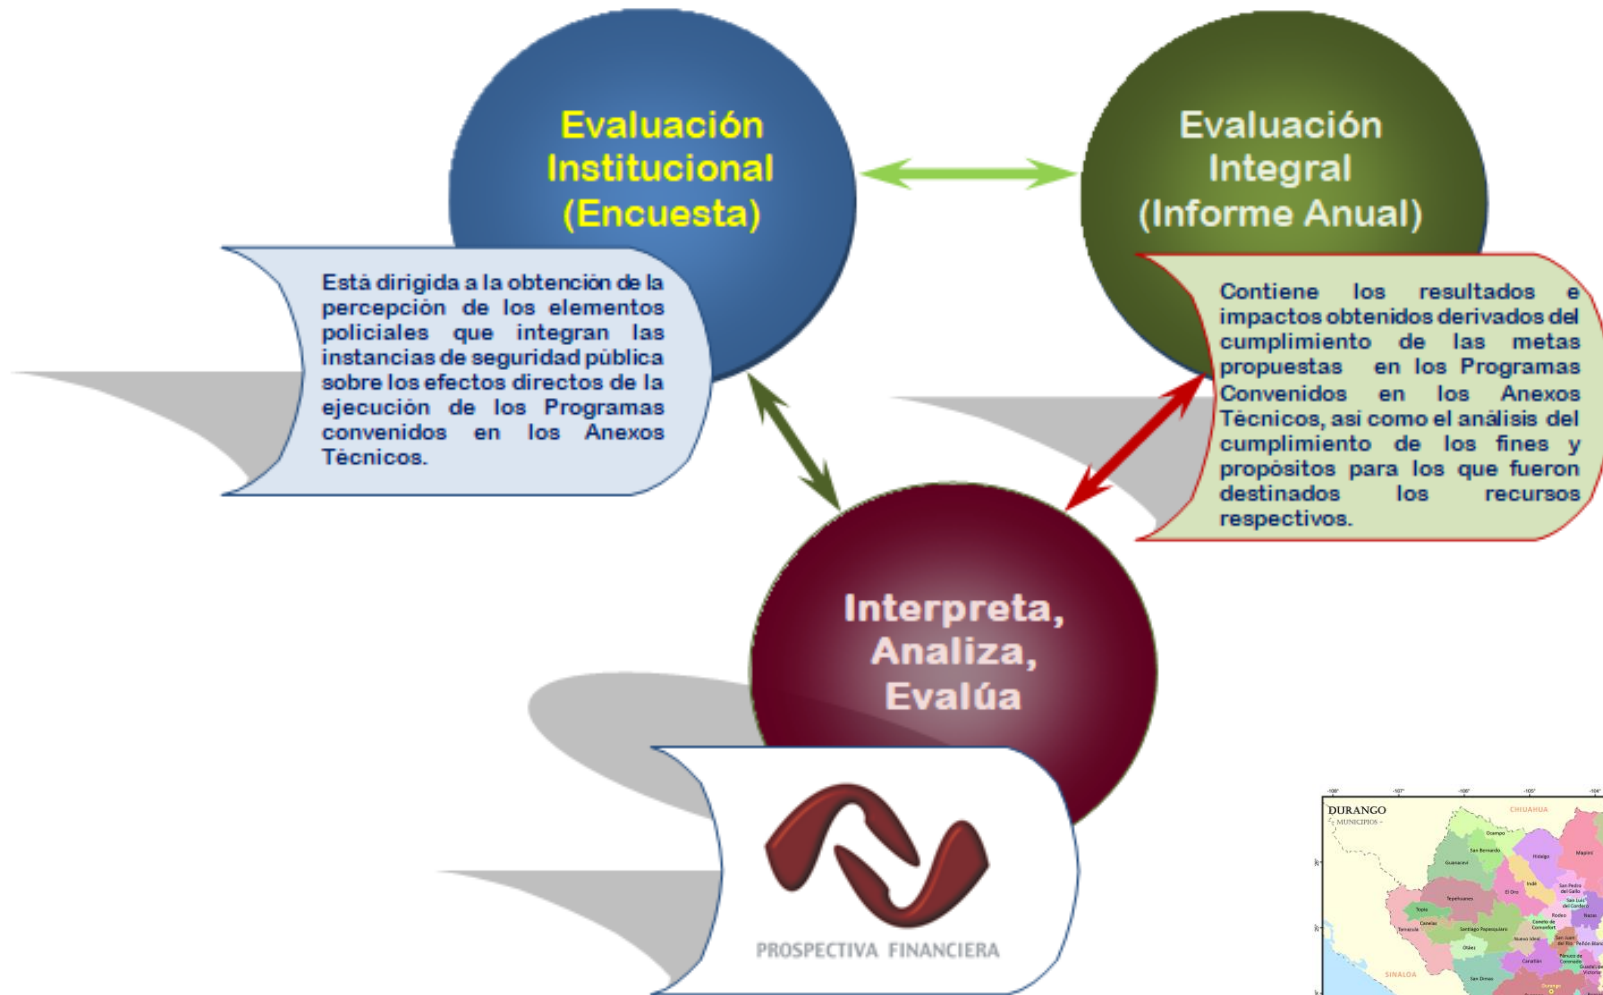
Evaluación Institucional (Encuesta)

Está dirigida a la obtención de la percepción de los elementos policiales que integran las instancias de seguridad pública sobre los efectos directos de la ejecución de los Programas convenidos en los Anexos Técnicos.

Evaluación Integral (Informe Anual)

Contiene los resultados e impactos obtenidos derivados del cumplimiento de las metas propuestas en los Programas Convenidos en los Anexos Técnicos, así como el análisis del cumplimiento de los fines y propósitos para los que fueron destinados los recursos respectivos.

Interpreta, Analiza, Evalúa

PROSPECTIVA FINANCIERA

DURANGO
MUNICIPIOS
CHIHUAHUA
SINALOA